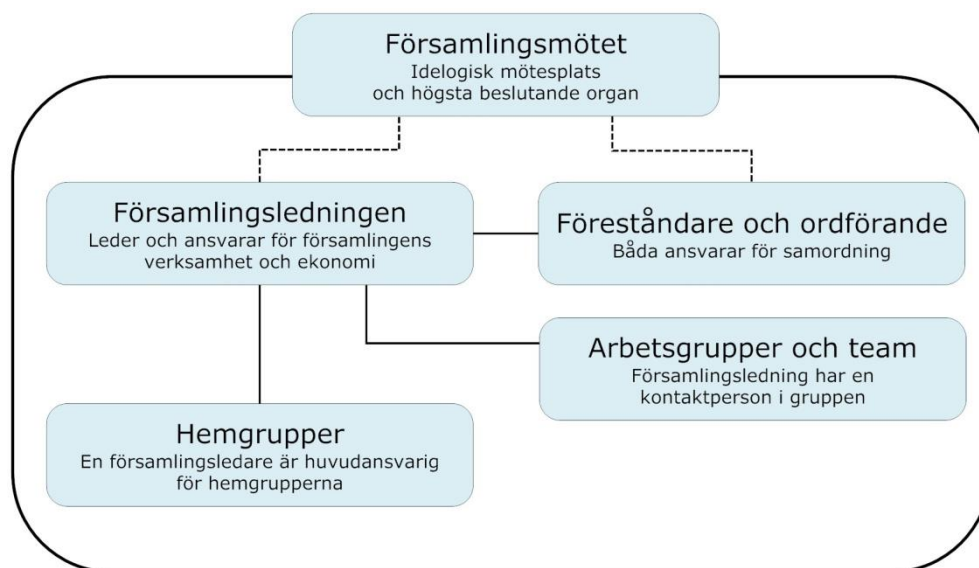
Församlingsmötet
Idelogisk mötesplats
och högsta beslutande organ

Församlingsledningen
Leder och ansvarar för församlingens verksamhet och ekonomi

Föreståndare och ordförande
Båda ansvarar för samordning

Arbetsgrupper och team
Församlingsledning har en kontaktperson i gruppen

Hemgrupper
En församlingsledare är huvudansvarig för hemgrupperna